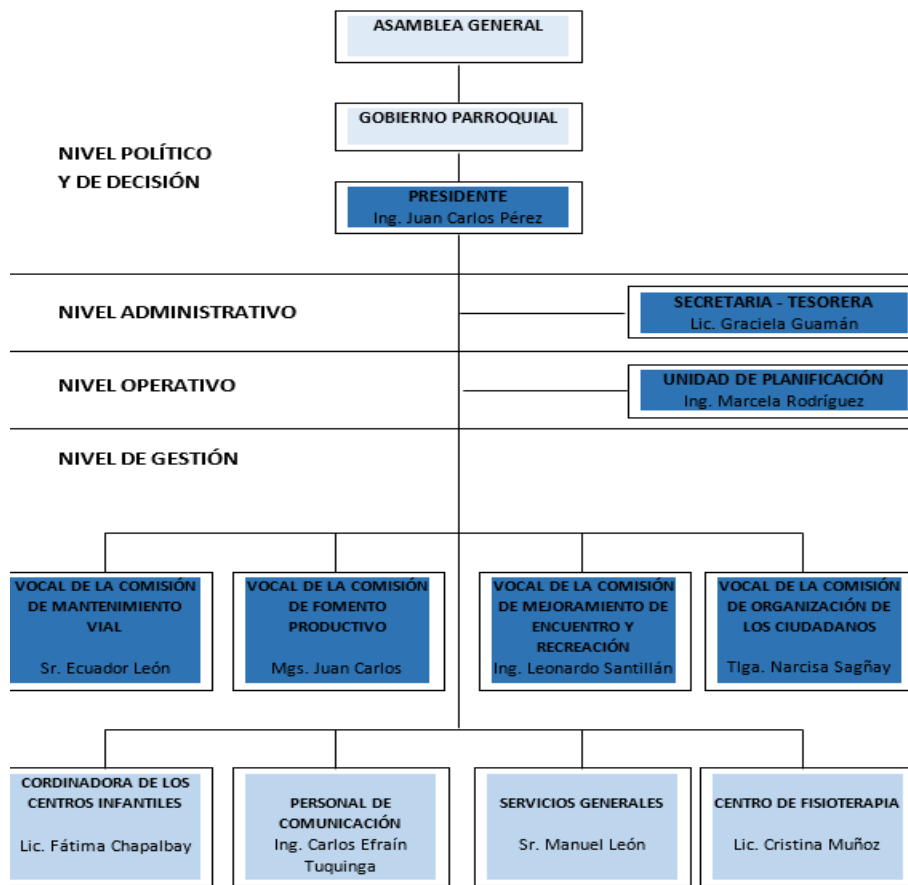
ASAMBLEA GENERAL

GOBIERNO PARROQUIAL

NIVEL POLÍTICO Y DE DECISIÓN

PRESIDENTE
Ing. Juan Carlos Pérez

NIVEL ADMINISTRATIVO

SECRETARIA - TESORERA
Lic. Graciela Guamán

NIVEL OPERATIVO

UNIDAD DE PLANIFICACIÓN
Ing. Marcela Rodríguez

NIVEL DE GESTIÓN

VOCAL DE LA COMISIÓN DE MANTENIMIENTO VIAL
Sr. Ecuador León

VOCAL DE LA COMISIÓN DE FOMENTO PRODUCTIVO
Mgs. Juan Carlos

VOCAL DE LA COMISIÓN DE MEJORAMIENTO DE ENCUENTRO Y RECREACIÓN
Ing. Leonardo Santillán

VOCAL DE LA COMISIÓN DE ORGANIZACIÓN DE LOS CIUDADANOS
Tlga. Narcisa Sagñay

CORDINADORA DE LOS CENTROS INFANTILES
Lic. Fátima Chapalbay

PERSONAL DE COMUNICACIÓN
Ing. Carlos Efraín Tuquinga

SERVICIOS GENERALES
Sr. Manuel León

CENTRO DE FISIOTERAPIA
Lic. Cristina Muñoz